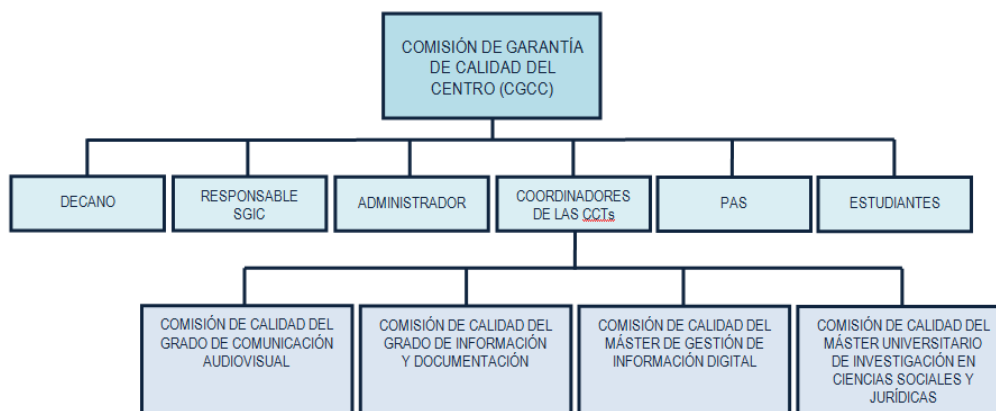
COMISIÓN DE GARANTÍA DE CALIDAD DEL CENTRO (CGCC)

DECANO

RESPONSABLE SGIC

ADMINISTRADOR

COORDINADORES DE LAS CCTs

PAS

ESTUDIANTES

COMISIÓN DE CALIDAD DEL GRADO DE COMUNICACIÓN AUDIOVISUAL

COMISIÓN DE CALIDAD DEL GRADO DE INFORMACIÓN Y DOCUMENTACIÓN

COMISIÓN DE CALIDAD DEL MÁSTER DE GESTIÓN DE INFORMACIÓN DIGITAL

COMISIÓN DE CALIDAD DEL MÁSTER UNIVERSITARIO DE INVESTIGACIÓN EN CIENCIAS SOCIALES Y JURÍDICAS